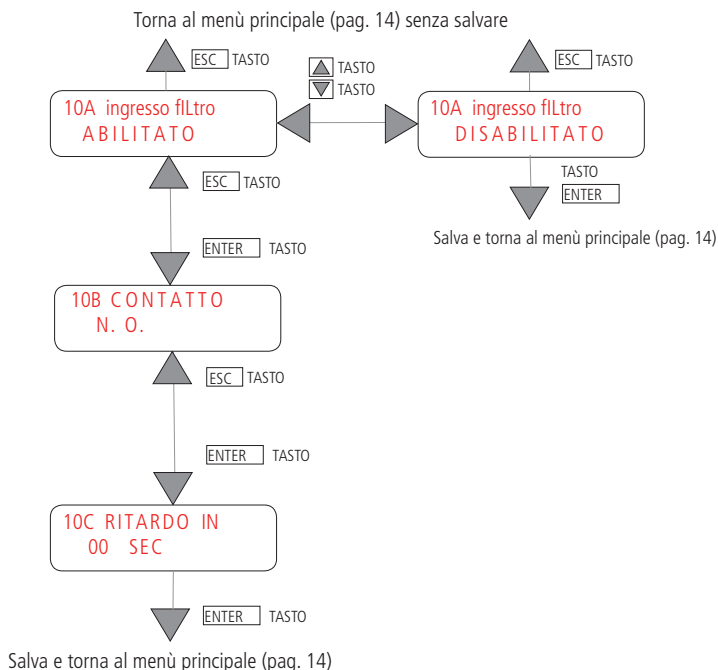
Torna al menù principale (pag. 14) senza salvare

ESC TASTO

TASTO
TASTO

ESC TASTO

10A ingresso fILtro
ABILITATO

10A ingresso fILtro
DISABILITATO

TASTO
ENTER

Salva e torna al menù principale (pag. 14)

ESC TASTO

ENTER TASTO

10B CONTATTO
N. O.

ESC TASTO

ENTER TASTO

10C RITARDO IN
00 SEC

ENTER TASTO

Salva e torna al menù principale (pag. 14)